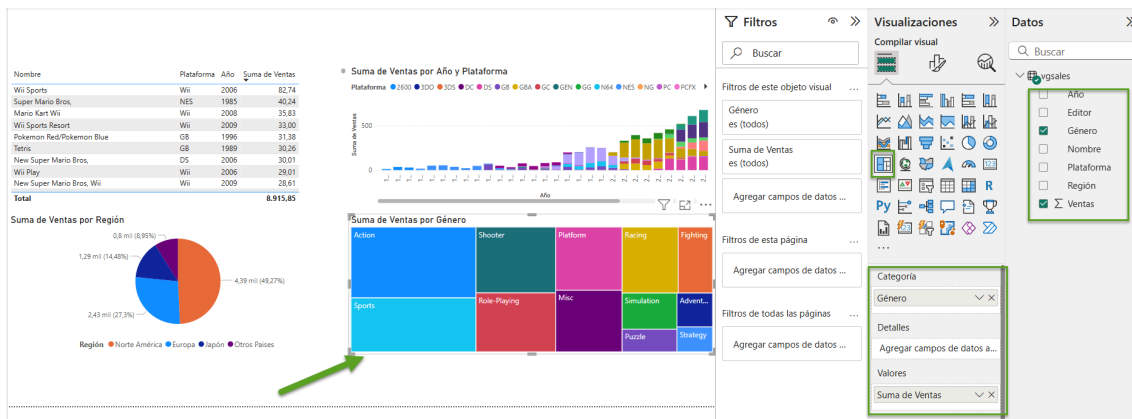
| Nombre | Plataforma | Año | Suma de Ventas |
|---|---|---|---|
| Wii Sports | Wii | 2006 | 82,74 |
| Super Mario Bros, | NES | 1985 | 40,24 |
| Mario Kart Wii | Wii | 2008 | 35,83 |
| Wii Sports Resort | Wii | 2009 | 33,00 |
| Pokemon Red/Pokemon Blue | GB | 1996 | 31,38 |
| Tetris | GB | 1989 | 30,26 |
| New Super Mario Bros, | DS | 2006 | 30,01 |
| Wii Play | Wii | 2006 | 29,01 |
| New Super Mario Bros, Wii | Wii | 2009 | 28,61 |
| Total | | | 8.915,85 |

Suma de Ventas por Año y Plataforma

Plataforma ● 2600 ● 3DO ● 3DS ● DC ● DS ● GB ● GBA ● GC ● GEN ● GG ● N64 ● NES ● NG ● PC ● PCFX

Suma de Ventas

500

0

Año

Suma de Ventas por Región

0,8 mil (8,95%)

1,29 mil (14,48%)

4,39 mil (49,27%)

2,43 mil (27,3%)

Región ● Norte América ● Europa ● Japón ● Otros Paises

Suma de Ventas por Género

Action
Shooter
Platform
Racing
Fighting
Sports
Role-Playing
Misc
Simulation
Advent...
Puzzle
Strategy

Filtros

Buscar

Filtros de este objeto visual

Género
es (todos)

Suma de Ventas
es (todos)

Agregar campos de datos ...

Filtros de esta página

Agregar campos de datos ...

Filtros de todas las páginas

Agregar campos de datos ...

Visualizaciones

Compilar visual

Py

R

...

Categoría

Género

Detalles

Agregar campos de datos a...

Valores

Suma de Ventas

Datos

Buscar

vgsales

Año

Editor

Género

Nombre

Plataforma

Región

Σ Ventas